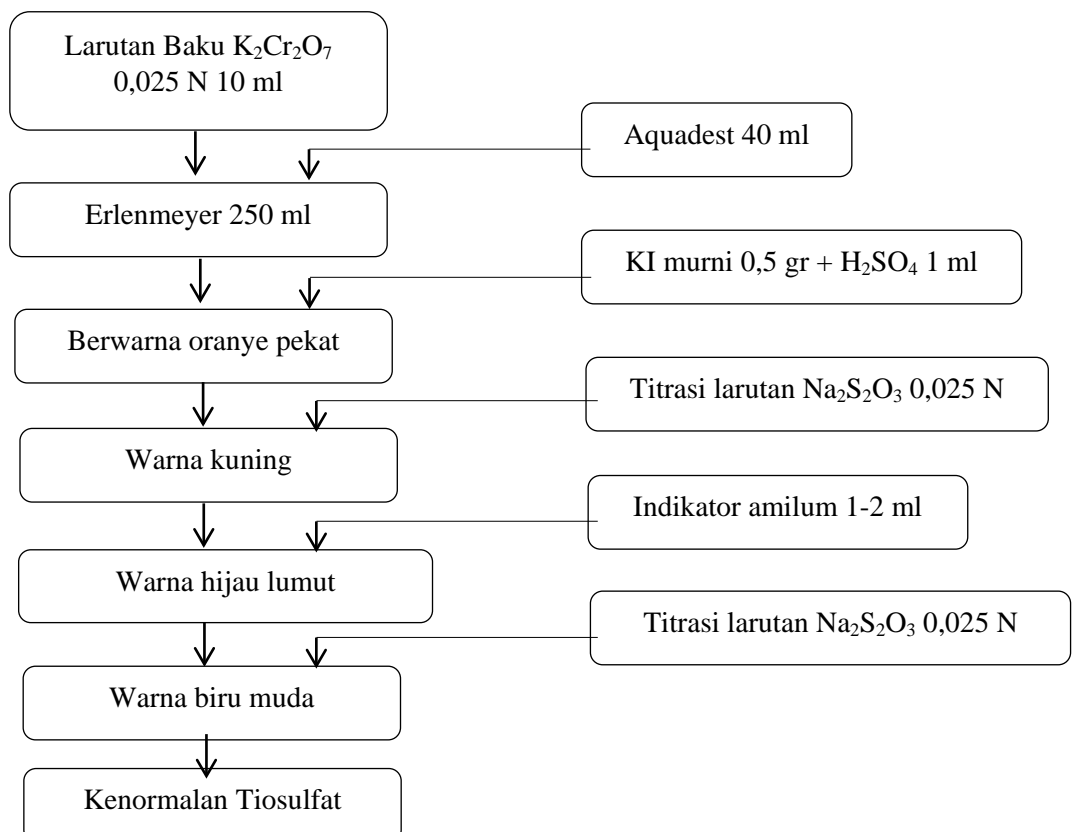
Larutan Baku $K_2Cr_2O_7$ 0,025 N 10 ml

Aquadest 40 ml

Erlenmeyer 250 ml

KI murni 0,5 gr + $H_2SO_4$ 1 ml

Berwarna oranye pekat

Titrasi larutan $Na_2S_2O_3$ 0,025 N

Warna kuning

Indikator amilum 1-2 ml

Warna hijau lumut

Titrasi larutan $Na_2S_2O_3$ 0,025 N

Warna biru muda

Kenormalan Tiosulfat